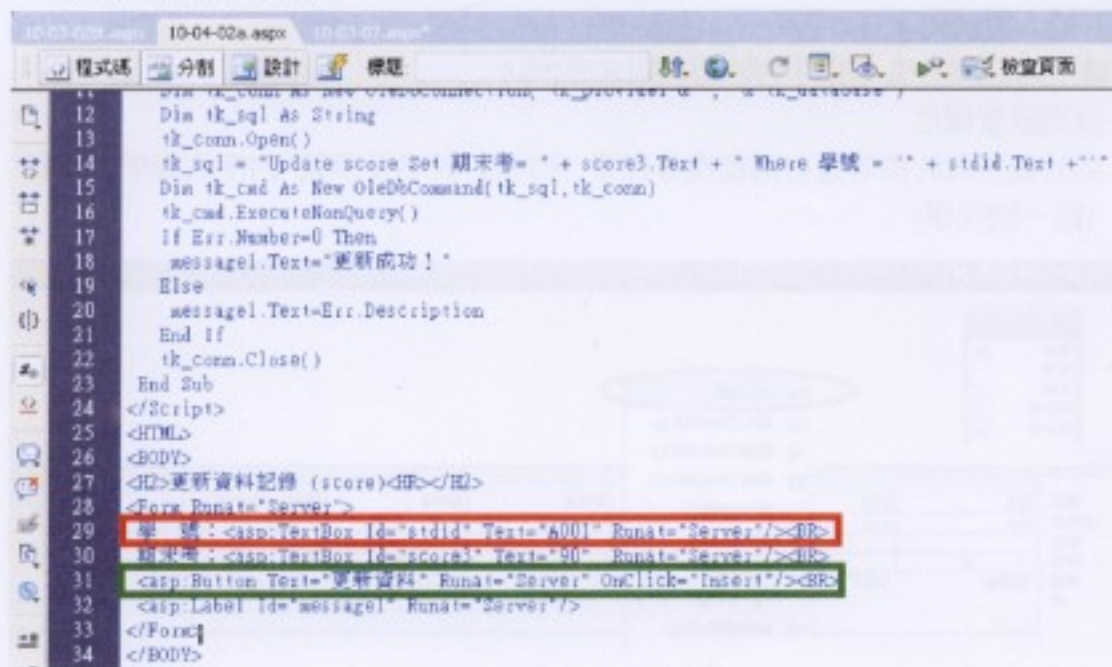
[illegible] 10-04-02a.aspx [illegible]

程式碼 分割 設計 標題 檢查頁面

11 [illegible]
12 Dim tk_sql As String
13 tk_conn.Open()
14 tk_sql = "Update score Set 期末考= " + score3.Text + " Where 學號 = '" + stdid.Text +"'"
15 Dim tk_cmd As New OleDbCommand(tk_sql,tk_conn)
16 tk_cmd.ExecuteNonQuery()
17 If Err.Number=0 Then
18 message1.Text="更新成功！"
19 Else
20 message1.Text=Err.Description
21 End If
22 tk_conn.Close()
23 End Sub
24 </Script>
25 <HTML>
26 <BODY>
27 <H2>更新資料記錄 (score)<HR></H2>
28 <Form Runat="Server">
29 學 號：<asp:TextBox Id="stdid" Text="A001" Runat="Server"/><BR>
30 期末考：<asp:TextBox Id="score3" Text="90" Runat="Server"/><BR>
31 <asp:Button Text="更新資料" Runat="Server" OnClick="Insert"/><BR>
32 <asp:Label Id="message1" Runat="Server"/>
33 </Form>
34 </BODY>